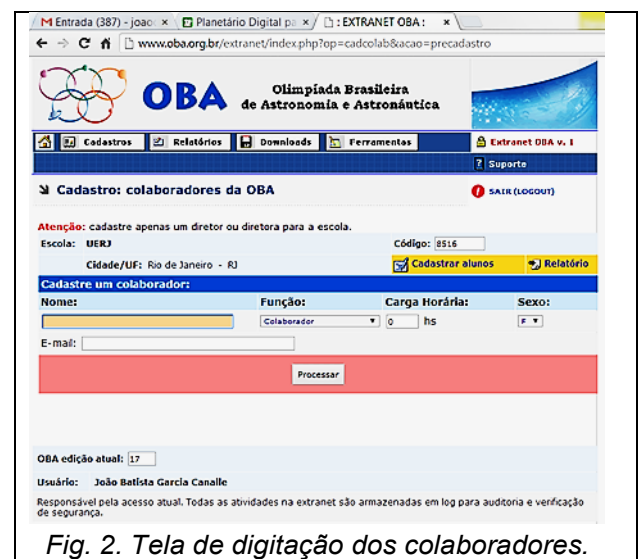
Entrada (387) - joao ×
Planetário Digital pa ×
: EXTRANET OBA : ×

www.oba.org.br/extranet/index.php?op=cadcolab&acao=precadastro

OBA
Olimpíada Brasileira de Astronomia e Astronáutica

Cadastros
Relatórios
Downloads
Ferramentas
Extranet OBA v. 1
Suporte

Cadastro: colaboradores da OBA
SAIR (LOGOUT)

Atenção: cadastre apenas um diretor ou diretora para a escola.

Escola: UERJ
Código: 8516
Cidade/UF: Rio de Janeiro - RJ
Cadastrar alunos
Relatório

Cadastre um colaborador:

| Nome: | Função: | Carga Horária: | Sexo: |
|---|---|---|---|
| | Colaborador | 0 hs | F |

E-mail:

Processar

OBA edição atual: 17

Usuário: João Batista Garcia Canalle

Responsável pela acesso atual. Todas as atividades na extranet são armazenadas em log para auditoria e verificação de segurança.

Fig. 2. Tela de digitação dos colaboradores.